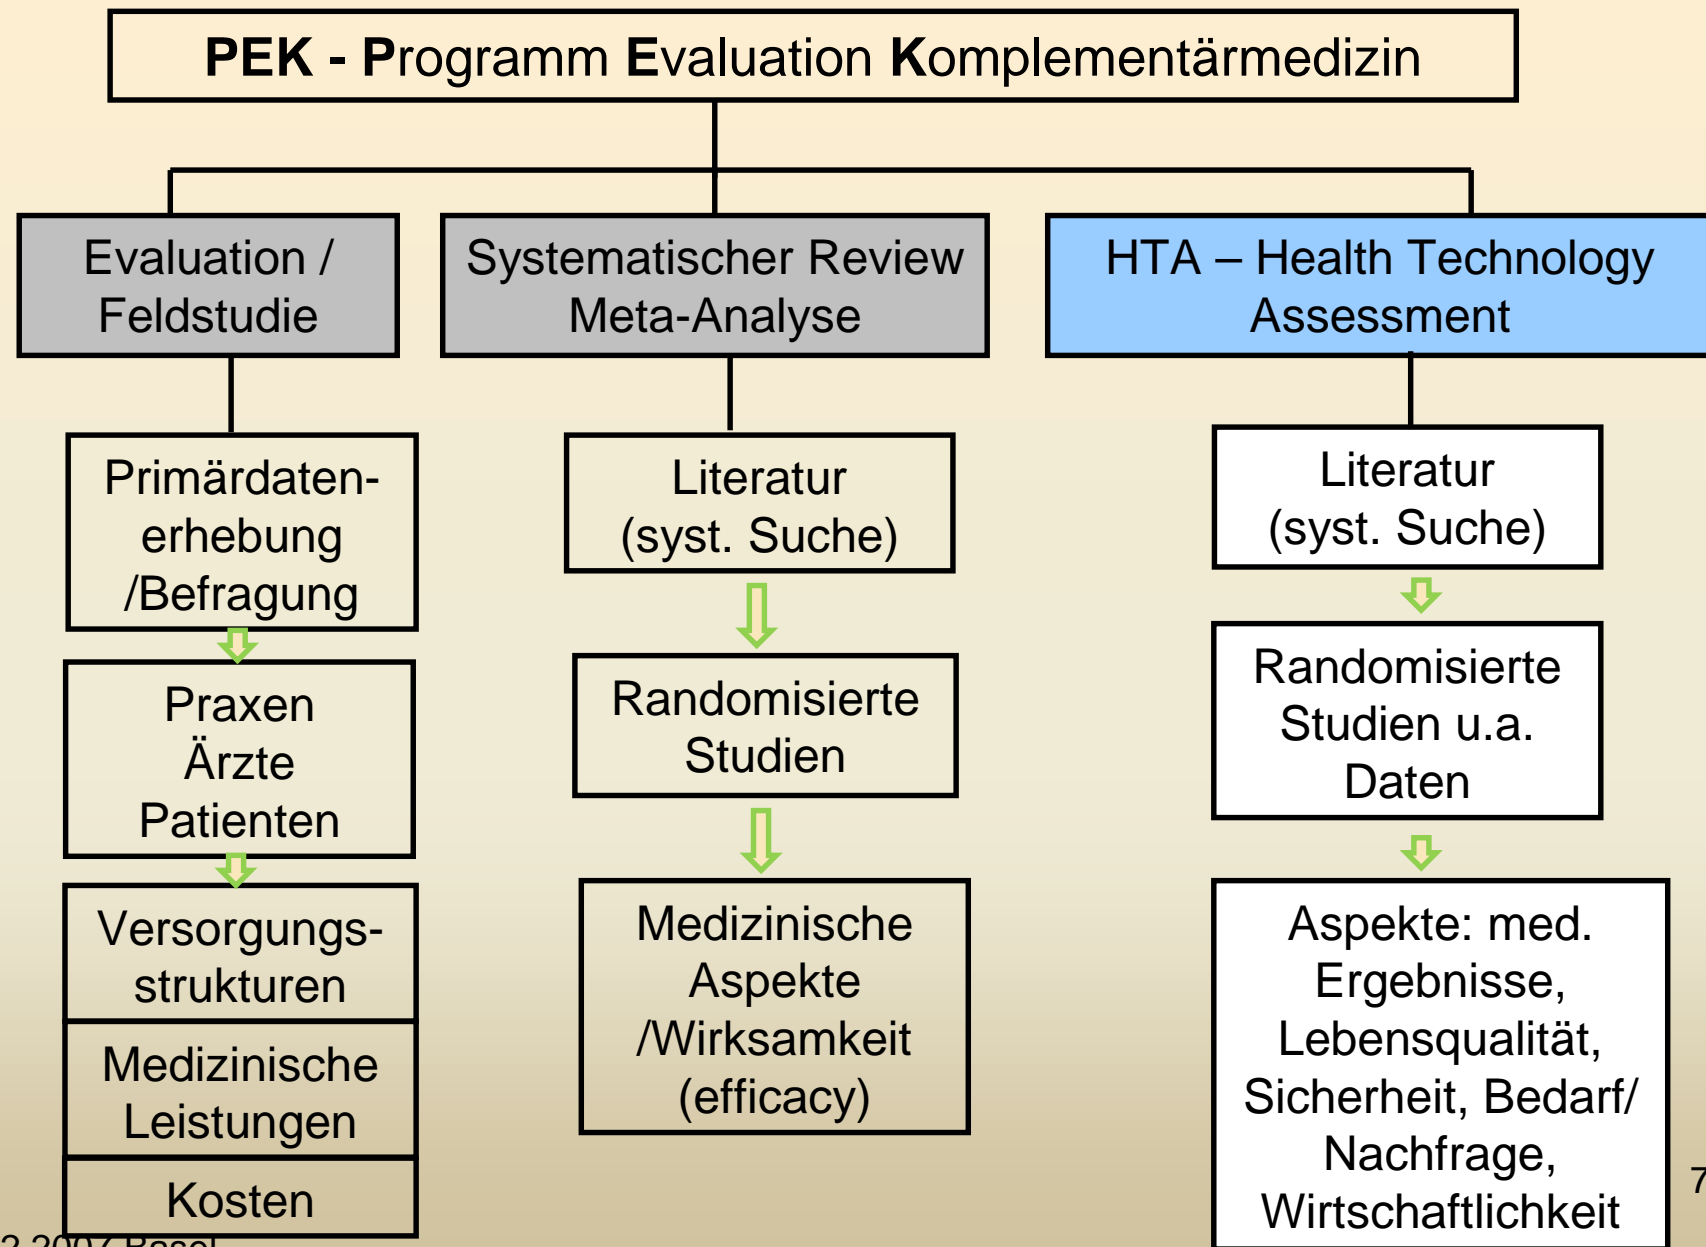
PEK - Programm Evaluation Komplementärmedizin

Evaluation / Feldstudie

Systematischer Review Meta-Analyse

HTA – Health Technology Assessment

Primärdatenerhebung /Befragung

Praxen Ärzte Patienten

Versorgungsstrukturen

Medizinische Leistungen

Kosten

Literatur (syst. Suche)

Randomisierte Studien

Medizinische Aspekte /Wirksamkeit (efficacy)

Literatur (syst. Suche)

Randomisierte Studien u.a. Daten

Aspekte: med. Ergebnisse, Lebensqualität, Sicherheit, Bedarf/ Nachfrage, Wirtschaftlichkeit

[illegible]2007 Basel

7